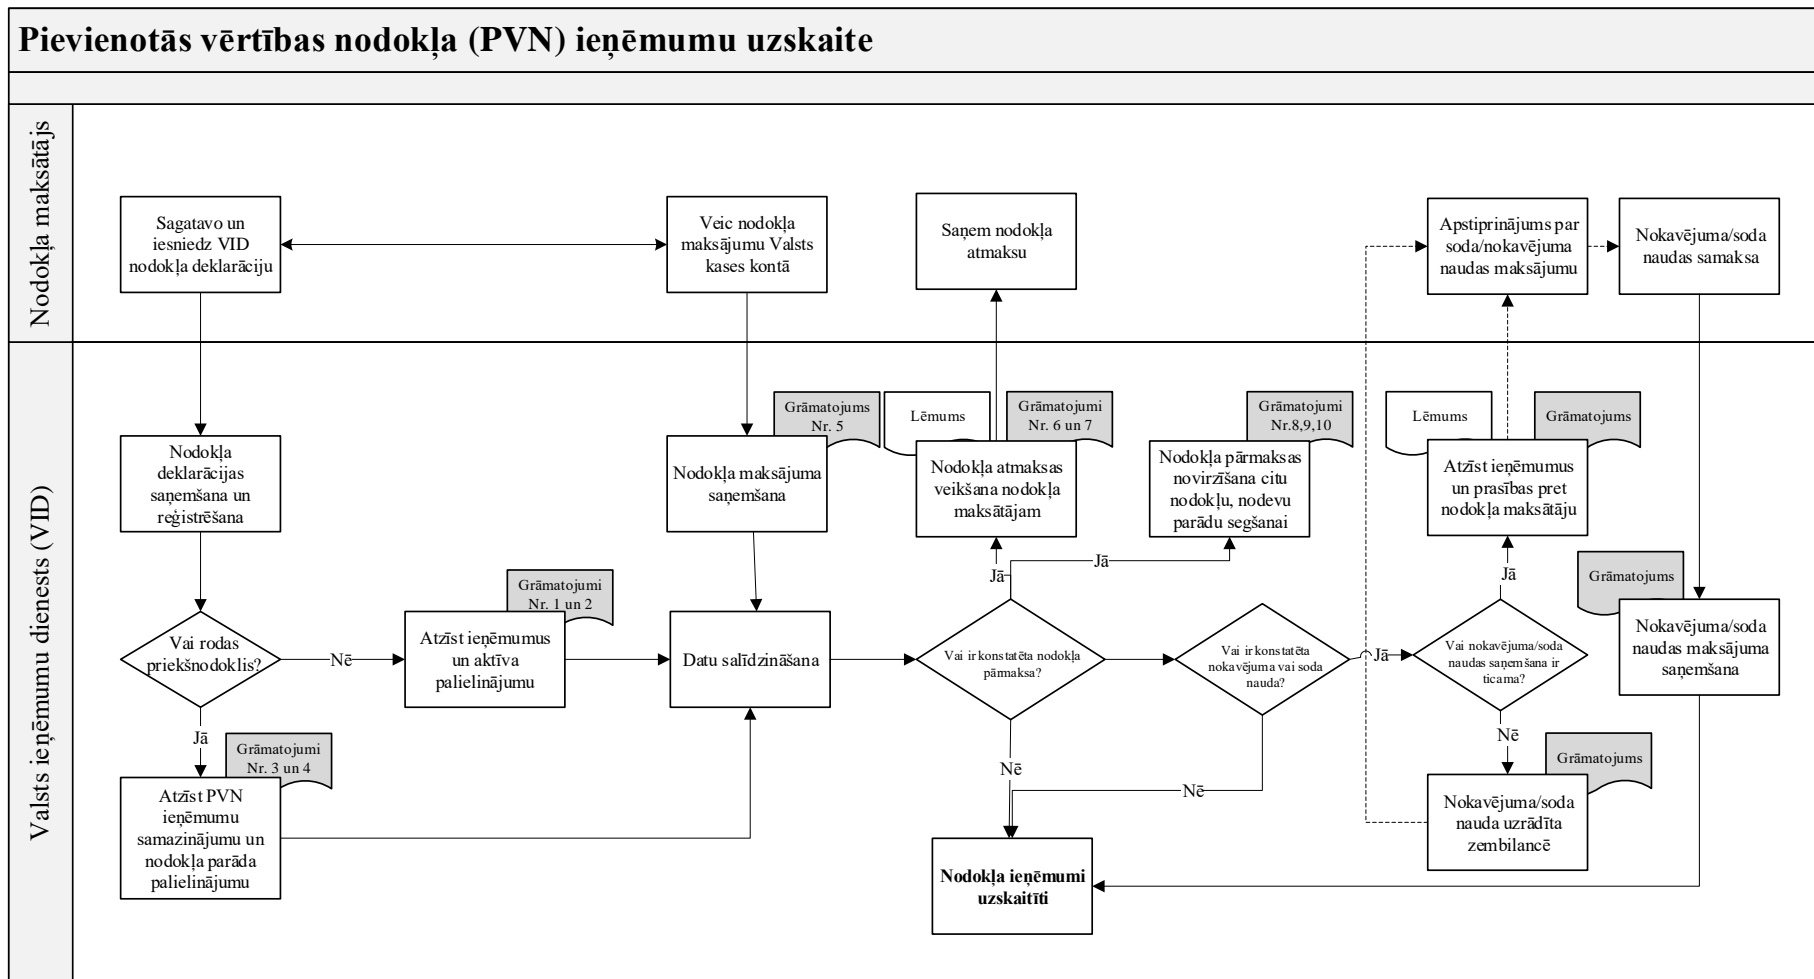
Pievienotās vērtības nodokļa (PVN) ieņēmumu uzskaite

Nodokļa maksātājs

Sagatavo un iesniedz VID nodokļa deklarāciju

Veic nodokļa maksājumu Valsts kases kontā

Saņem nodokļa atmaksu

Apstiprinājums par soda/nokavējuma naudas maksājumu

Nokavējuma/soda naudas samaksa

Valsts ieņēmumu dienests (VID)

Nodokļa deklarācijas saņemšana un reģistrēšana

Grāmatojums Nr. 5

Nodokļa maksājuma saņemšana

Lēmums

Grāmatojumi Nr. 6 un 7

Nodokļa atmaksas veikšana nodokļa maksātājam

Grāmatojumi Nr.8,9,10

Nodokļa pārmaksas novirzīšana citu nodokļu, nodevu parādu segšanai

Lēmums

Grāmatojums

Atzīst ieņēmumus un prasības pret nodokļa maksātāju

Grāmatojumi Nr. 1 un 2

Vai rodas priekšnodoklis?

Nē

Atzīst ieņēmumus un aktīva palielinājumu

Datu salīdzināšana

Jā

Jā

Vai ir konstatēta nodokļa pārmaksa?

Vai ir konstatēta nokavējuma vai soda nauda?

Jā

Vai nokavējuma/soda naudas saņemšana ir ticama?

Jā

Grāmatojums

Nokavējuma/soda naudas maksājuma saņemšana

Jā

Grāmatojumi Nr. 3 un 4

Atzīst PVN ieņēmumu samazinājumu un nodokļa parāda palielinājumu

Nē

Nē

Nē

Grāmatojums

Nokavējuma/soda nauda uzrādīta zembilancē

Nodokļa ieņēmumi uzskaitīti